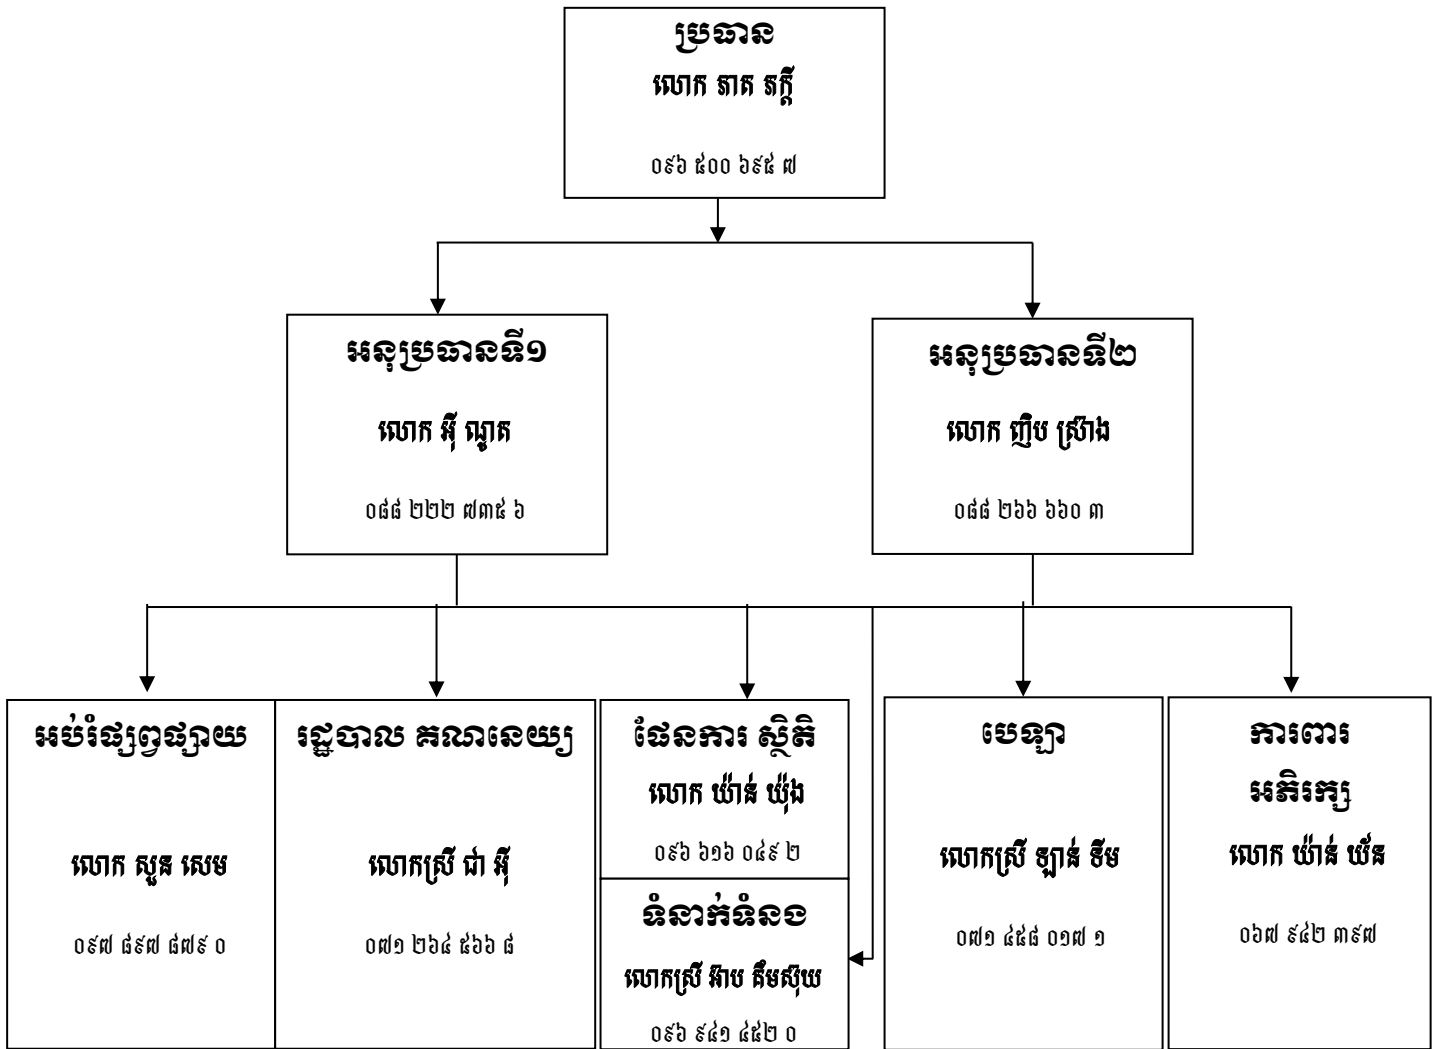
ប្រធាន
លោក នាត នក្តី
០៩៦ ៥០០ ៦៩៥ ៧

អនុប្រធានទី១
លោក អ៊ី ណូត
០៨៨ ២២២ ៧៣៥ ៦

អនុប្រធានទី២
លោក ញឹប ស្រ៊ាង
០៨៨ ២៦៦ ៦៦០ ៣

អប់រំផ្សព្វផ្សាយ
លោក សួន សេម
០៩៧ ៨៩៧ ៨៧៩ ០

រដ្ឋបាល គណនេយ្យ
លោកស្រី ជា អ៊ី
០៧១ ២៦៤ ៥៦៦ ៨

ផែនការ ស្ថិតិ
លោក យ៉ាន់ យ៉ុង
០៩៦ ៦១៦ ០៤៩ ២

ទំនាក់ទំនង
លោកស្រី អ៊ាប គឹមស៊ុយ
០៩៦ ៩៤១ ៤៥២ ០

បេឡា
លោកស្រី ឡាន់ ទីម
០៧១ ៨៥៨ ០១៧ ១

ការពារ អភិរក្ស
លោក យ៉ាន់ យ៉ន
០៦៧ ៩៤២ ៣៩៧